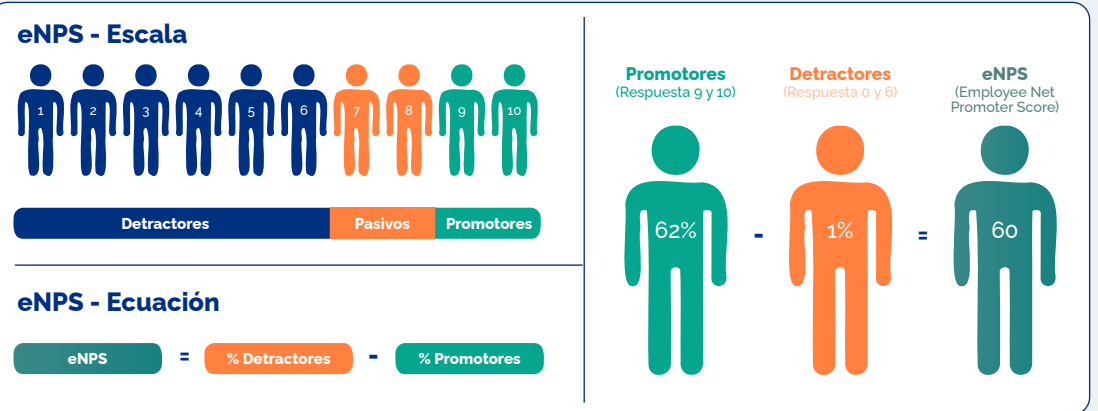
eNPS - Escala

1 2 3 4 5 6 7 8 9 10

Detractores
Pasivos
Promotores

eNPS - Ecuación

eNPS = % Detractores - % Promotores

Promotores
(Respuesta 9 y 10)

Detractores
(Respuesta 0 y 6)

eNPS
(Employee Net Promoter Score)

62% - 1% = 60